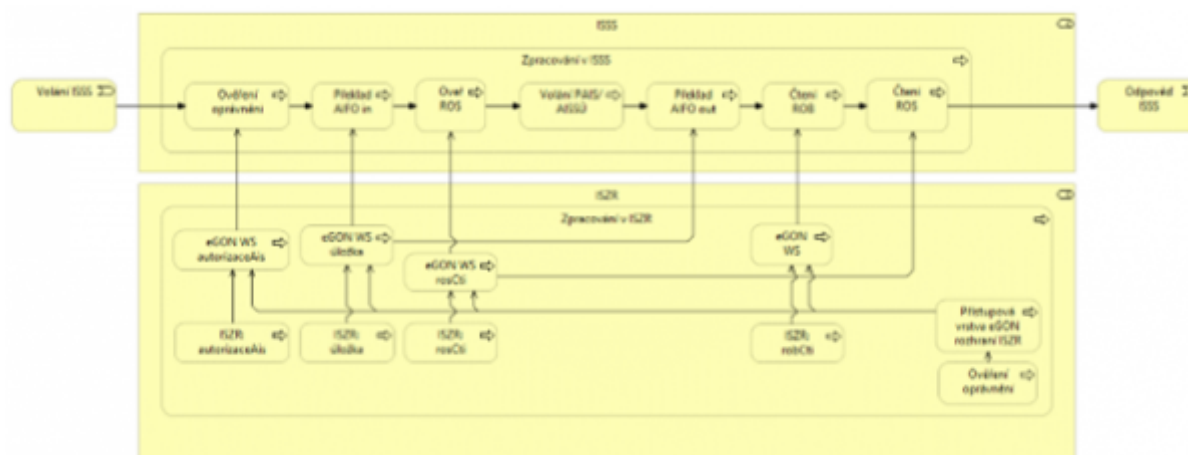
ISSS

Zpracování v ISSS

Volání ISSS

Ověření oprávnění

Překlad AIFO in

Ověř ROS

Volání PAIS/ AISSJ

Překlad AIFO out

Čtení ROB

Čtení ROS

Odpověď ISSS

ISZR

Zpracování v ISZR

eGON WS autorizaceAis

eGON WS úložka

eGON WS rosCti

eGON WS

ISZR: autorizaceAis

ISZR: úložka

ISZR: rosCti

ISZR: robCti

Přístupová vrstva eGON rozhraní ISZR

Ověření oprávnění